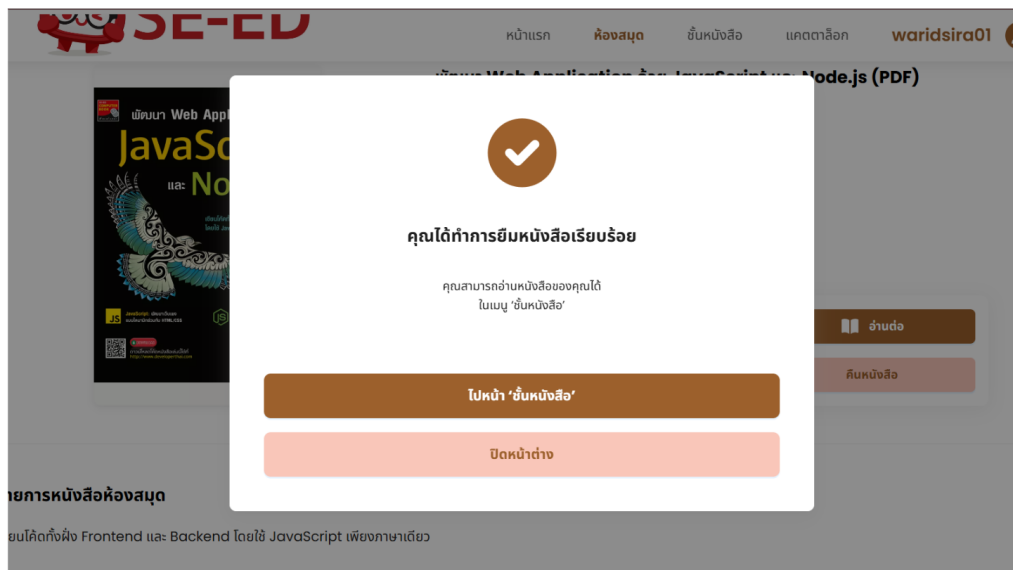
SE-ED

หน้าแรก ห้องสมุด ชั้นหนังสือ แคตตาล็อก waridsira01

พัฒนา Web Application ด้วย JavaScript และ Node.js (PDF)

พัฒนา Web Appl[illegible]

JavaSc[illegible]

และ No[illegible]

คุณได้ทำการยืมหนังสือเรียบร้อย

คุณสามารถอ่านหนังสือของคุณได้
ในเมนู 'ชั้นหนังสือ'

อ่านต่อ

คืนหนังสือ

ไปหน้า 'ชั้นหนังสือ'

ปิดหน้าต่าง

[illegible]ายการหนังสือห้องสมุด

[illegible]ยนโค้ดทั้งฝั่ง Frontend และ Backend โดยใช้ JavaScript เพียงภาษาเดียว